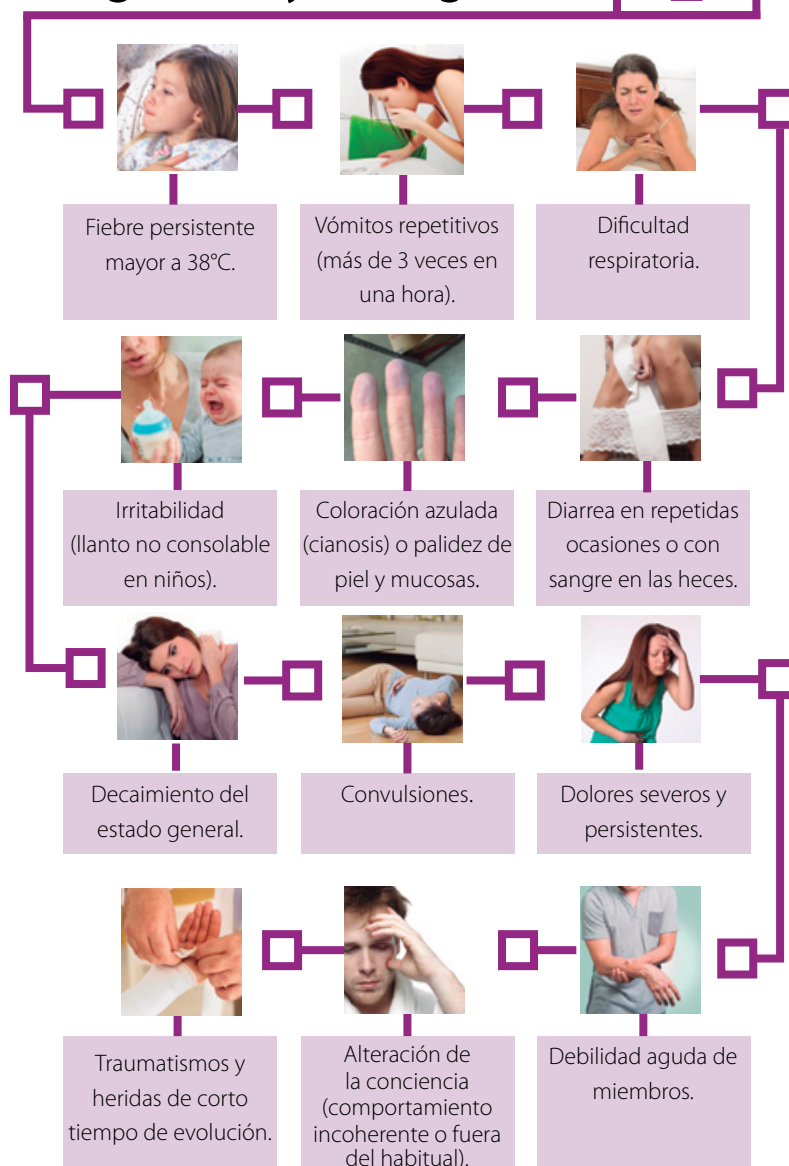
Fiebre persistente mayor a 38°C.

Vómitos repetitivos (más de 3 veces en una hora).

Dificultad respiratoria.

Irritabilidad (llanto no consolable en niños).

Coloración azulada (cianosis) o palidez de piel y mucosas.

Diarrea en repetidas ocasiones o con sangre en las heces.

Decaimiento del estado general.

Convulsiones.

Dolores severos y persistentes.

Traumatismos y heridas de corto tiempo de evolución.

Alteración de la conciencia (comportamiento incoherente o fuera del habitual).

Debilidad aguda de miembros.